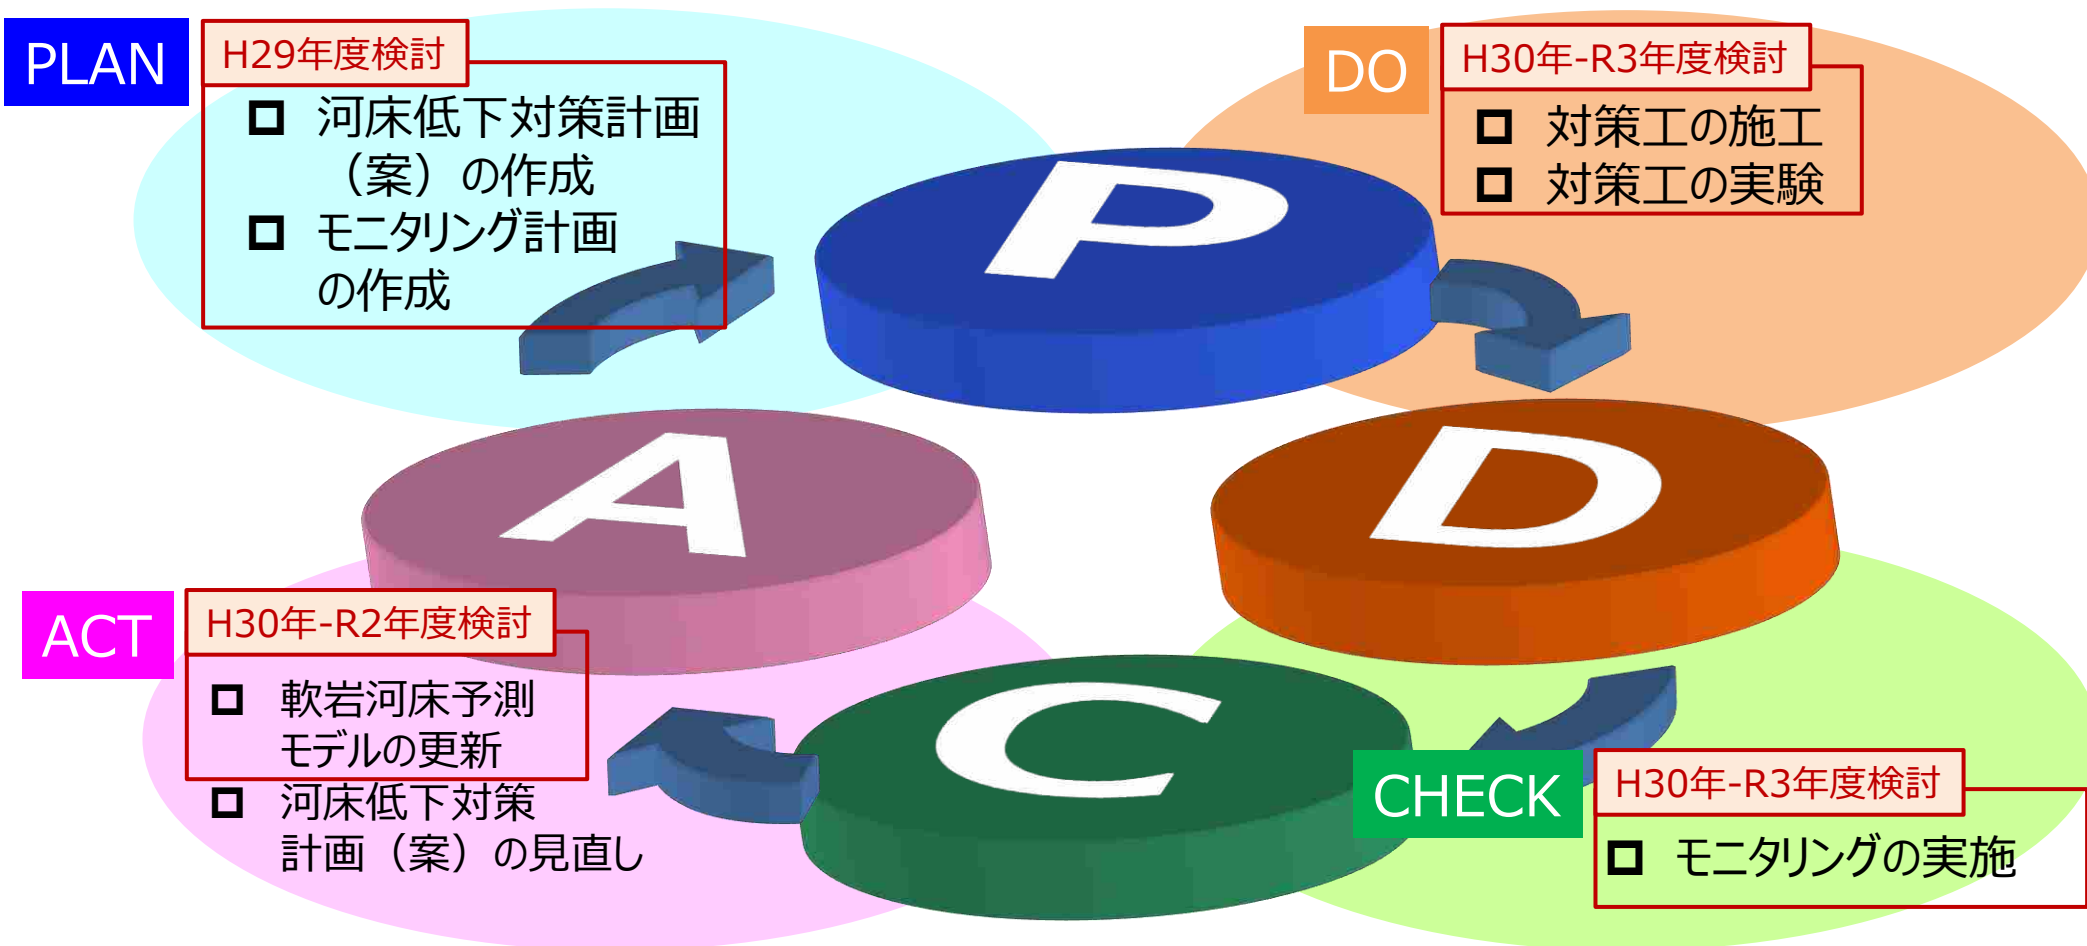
PLAN

H29年度検討

□ 河床低下対策計画（案）の作成
□ モニタリング計画の作成

DO

H30年-R3年度検討

□ 対策工の施工
□ 対策工の実験

P

D

A

C

ACT

H30年-R2年度検討

□ 軟岩河床予測モデルの更新
□ 河床低下対策計画（案）の見直し

CHECK

H30年-R3年度検討

□ モニタリングの実施